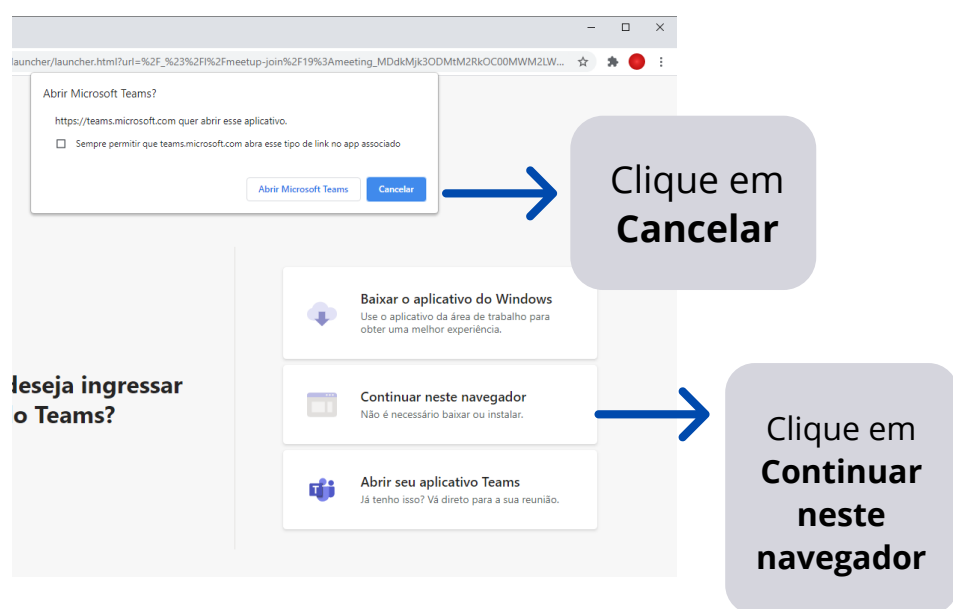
launcher/launcher.html?url=%2F_%23%2Fl%2Fmeetup-join%2F19%3Ameeting_MDdkMjk3ODMtM2RkOC00MWM2LW...

Abrir Microsoft Teams?

https://teams.microsoft.com quer abrir esse aplicativo.

Sempre permitir que teams.microsoft.com abra esse tipo de link no app associado

Abrir Microsoft Teams

Cancelar

Clique em **Cancelar**

deseja ingressar o Teams?

Baixar o aplicativo do Windows
Use o aplicativo da área de trabalho para obter uma melhor experiência.

Continuar neste navegador
Não é necessário baixar ou instalar.

Abrir seu aplicativo Teams
Já tenho isso? Vá direto para a sua reunião.

Clique em **Continuar neste navegador**